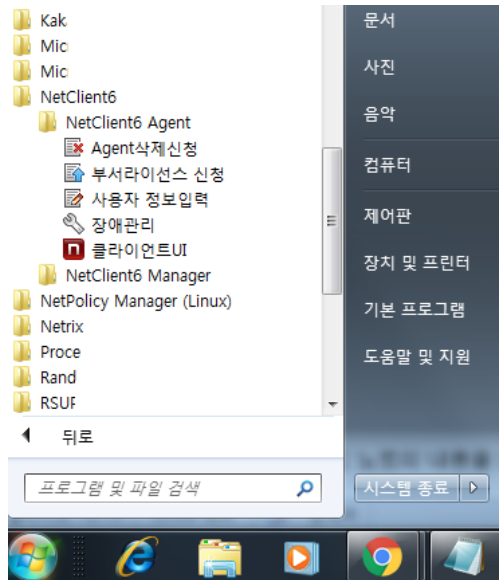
Kak
Mic
Mic
NetClient6
NetClient6 Agent
Agent삭제신청
부서라이선스 신청
사용자 정보입력
장애관리
클라이언트UI
NetClient6 Manager
NetPolicy Manager (Linux)
Netrix
Proce
Rand
RSUF
뒤로
프로그램 및 파일 검색

문서
사진
음악
컴퓨터
제어판
장치 및 프린터
기본 프로그램
도움말 및 지원
시스템 종료